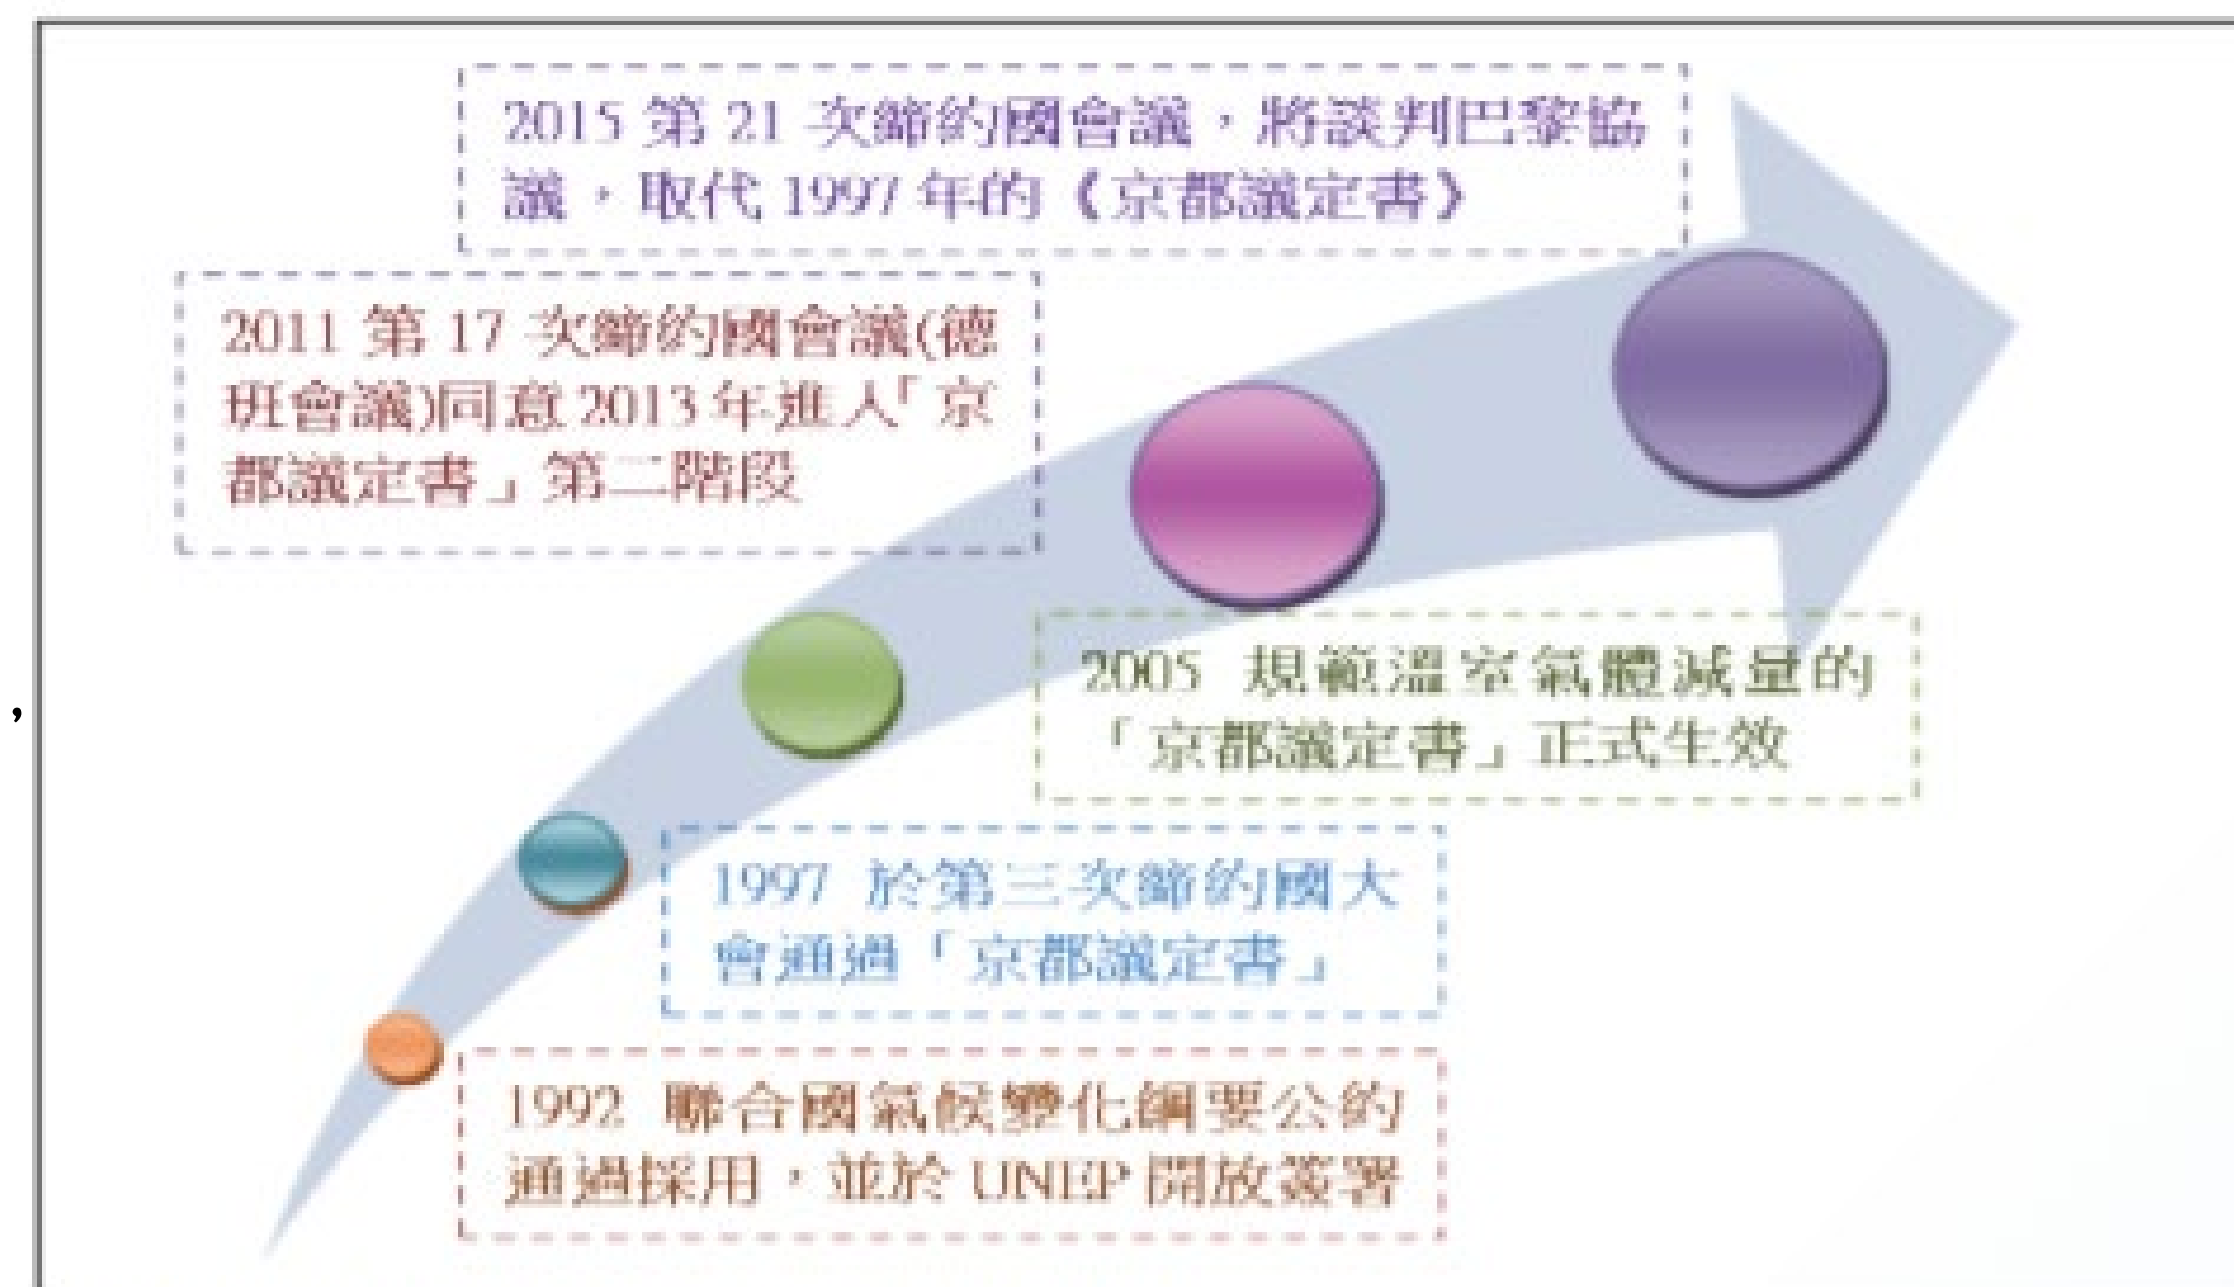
2015 第 21 次締約國會議，將談判巴黎協議，取代 1997 年的《京都議定書》

2011 第 17 次締約國會議(德班會議)同意 2013 年進入「京都議定書」第二階段

2005 規範溫室氣體減量的「京都議定書」正式生效

1997 於第三次締約國大會通過「京都議定書」

1992 聯合國氣候變化綱要公約通過採用，並於 UNEP 開放簽署